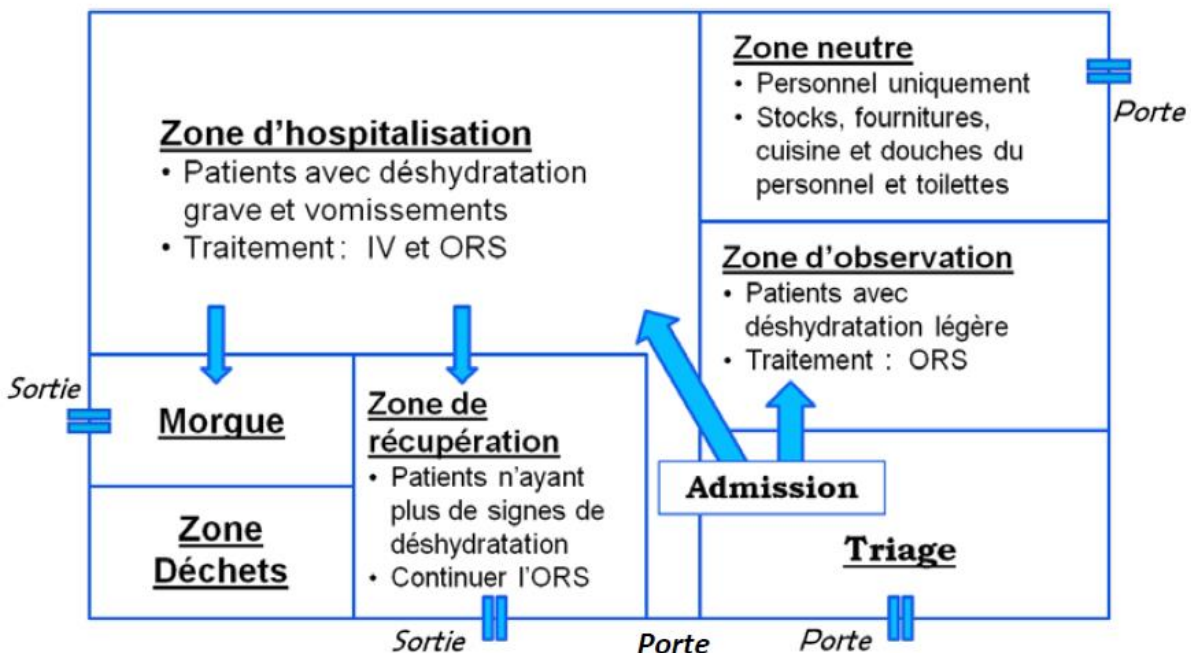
Zone neutre
• Personnel uniquement
• Stocks, fournitures, cuisine et douches du personnel et toilettes

Porte

Zone d'hospitalisation
• Patients avec déshydratation grave et vomissements
• Traitement : IV et ORS

Zone d'observation
• Patients avec déshydratation légère
• Traitement : ORS

Sortie

Morgue

Zone de récupération
• Patients n'ayant plus de signes de déshydratation
• Continuer l'ORS

Admission

Zone Déchets

Triage

Sortie

Porte

Porte